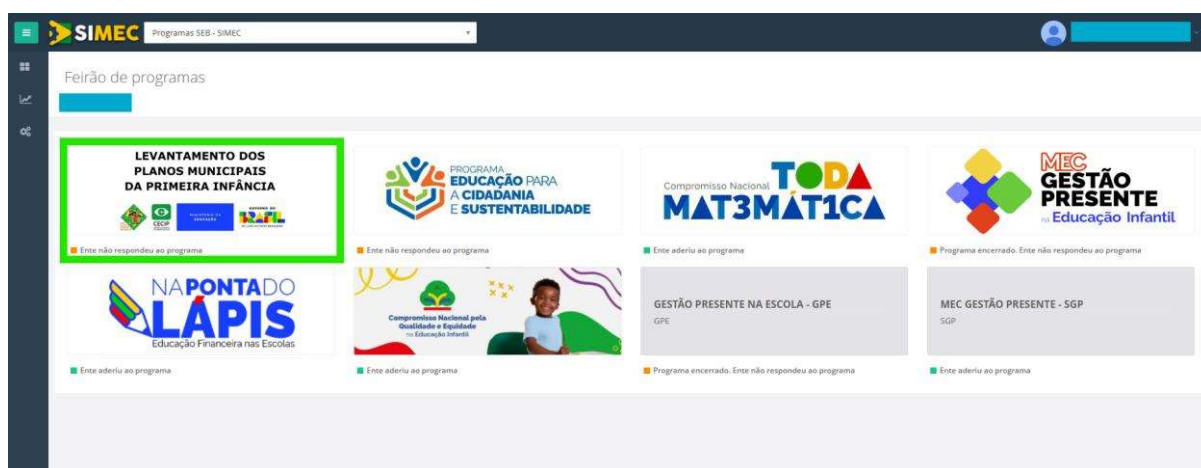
SIMEC Programas SEB - SIMEC

Feirão de programas

LEVANTAMENTO DOS PLANOS MUNICIPAIS DA PRIMEIRA INFÂNCIA

CECIP

BRASIL

Ente não respondeu ao programa

PROGRAMA EDUCAÇÃO PARA A CIDADANIA E SUSTENTABILIDADE

Ente não respondeu ao programa

Compromisso Nacional TODA MAT3MÁT1CA

Ente aderiu ao programa

MEC GESTÃO PRESENTE na Educação Infantil

Programa encerrado. Ente não respondeu ao programa

NA PONTA DO LÁPIS Educação Financeira nas Escolas

Ente aderiu ao programa

Compromisso Nacional pela Qualidade e Equidade na Educação Infantil

Ente aderiu ao programa

GESTÃO PRESENTE NA ESCOLA - GPE

GPE

Programa encerrado. Ente não respondeu ao programa

MEC GESTÃO PRESENTE - SGP

SGP

Ente aderiu ao programa